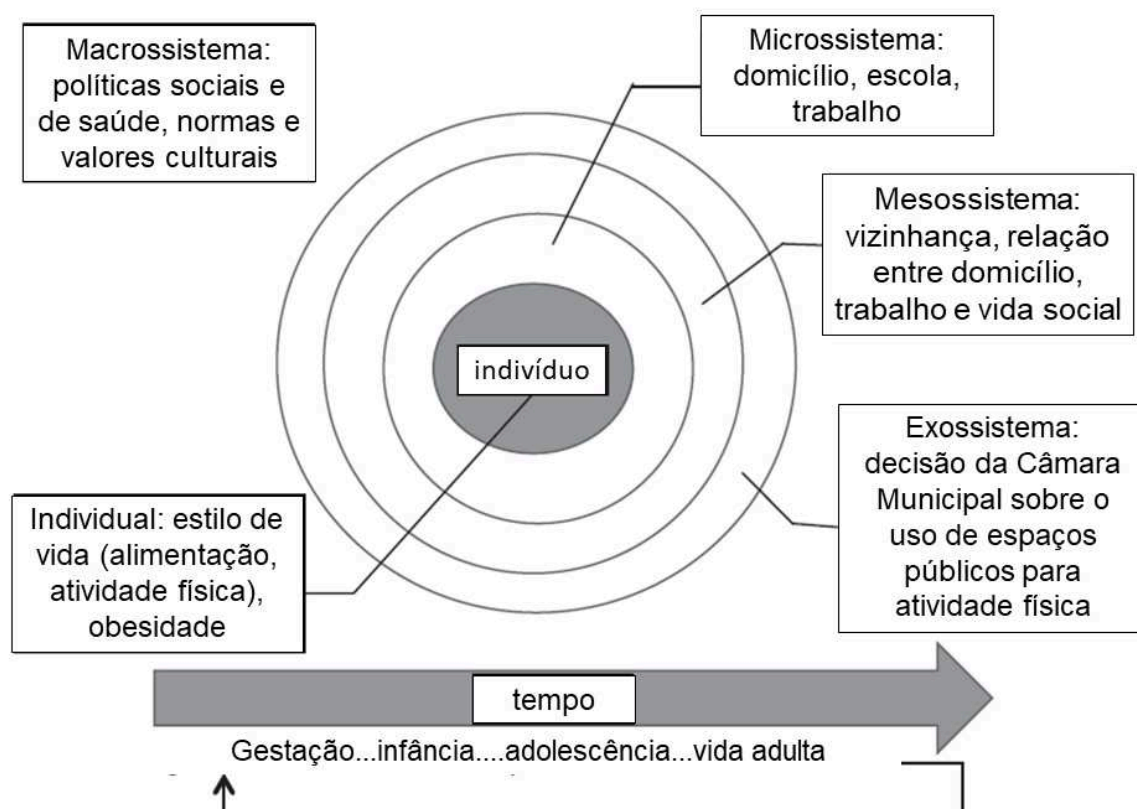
Macrossistema: políticas sociais e de saúde, normas e valores culturais

Microssistema: domicílio, escola, trabalho

Mesossistema: vizinhança, relação entre domicílio, trabalho e vida social

indivíduo

Exossistema: decisão da Câmara Municipal sobre o uso de espaços públicos para atividade física

Individual: estilo de vida (alimentação, atividade física), obesidade

tempo

Gestação...infância....adolescência...vida adulta